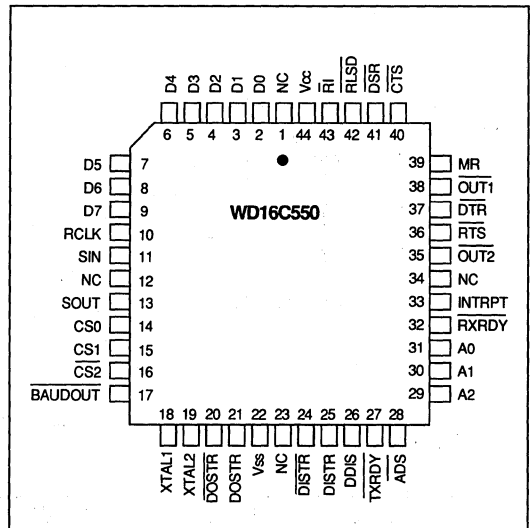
D4 D3 D2 D1 D0 NC Vcc $\overline{RI}$ $\overline{RLSD}$ $\overline{DSR}$ $\overline{CTS}$

6 5 4 3 2 1 44 43 42 41 40

D5 7
D6 8
D7 9
RCLK 10
SIN 11
NC 12
SOUT 13
CS0 14
CS1 15
$\overline{CS2}$ 16
$\overline{BAUDOUT}$ 17

WD16C550

39 MR
38 $\overline{OUT1}$
37 $\overline{DTR}$
36 $\overline{RTS}$
35 $\overline{OUT2}$
34 NC
33 INTRPT
32 $\overline{RXRDY}$
31 A0
30 A1
29 A2

18 19 20 21 22 23 24 25 26 27 28

XTAL1 XTAL2 $\overline{DOSTR}$ DOSTR Vss NC $\overline{DISTR}$ DISTR DDIS $\overline{TXRDY}$ $\overline{ADS}$